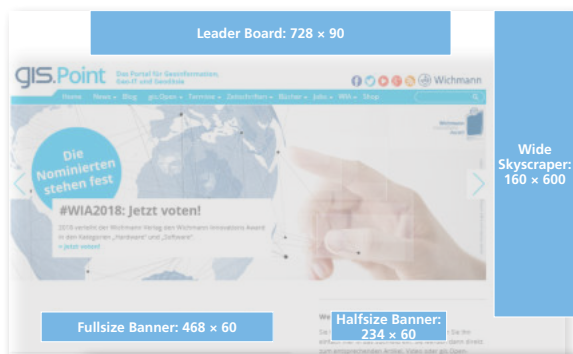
Leader Board: 728 × 90

gis.Point Das Portal für Geoinformation, Geo-IT und GeoData

Wichmann

Home News Blog gis.Open Termine Zeitschriften Bücher Jobs Wiki Shop

Die Nominierten stehen fest

#WIA2018: Jetzt voten!

2018 verleiht der Wichmann Verlag den Wichmann Innovations Award in den Kategorien „Hardware" und „Software".

» Jetzt voten!

Wide Skyscraper: 160 × 600

Fullsize Banner: 468 × 60

Halfsize Banner: 234 × 60